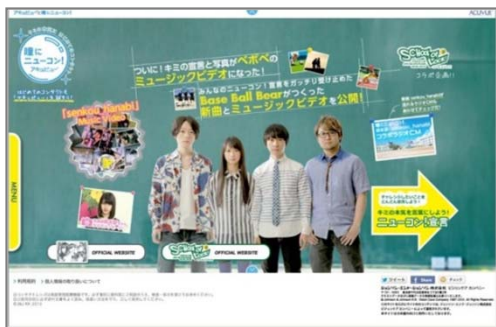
瞳にニューコン!

ついに!キミの言葉と写真がベボベのミュージックビデオになった!

みんなのニューコン!言葉をガッチリ受け止めたBase Ball Bearがつくった新曲とミュージックビデオを公開!

senkou hanabi

MENU

OFFICIAL WEBSITE

OFFICIAL WEBSITE

ニューコン応募

ACUVUE

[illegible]